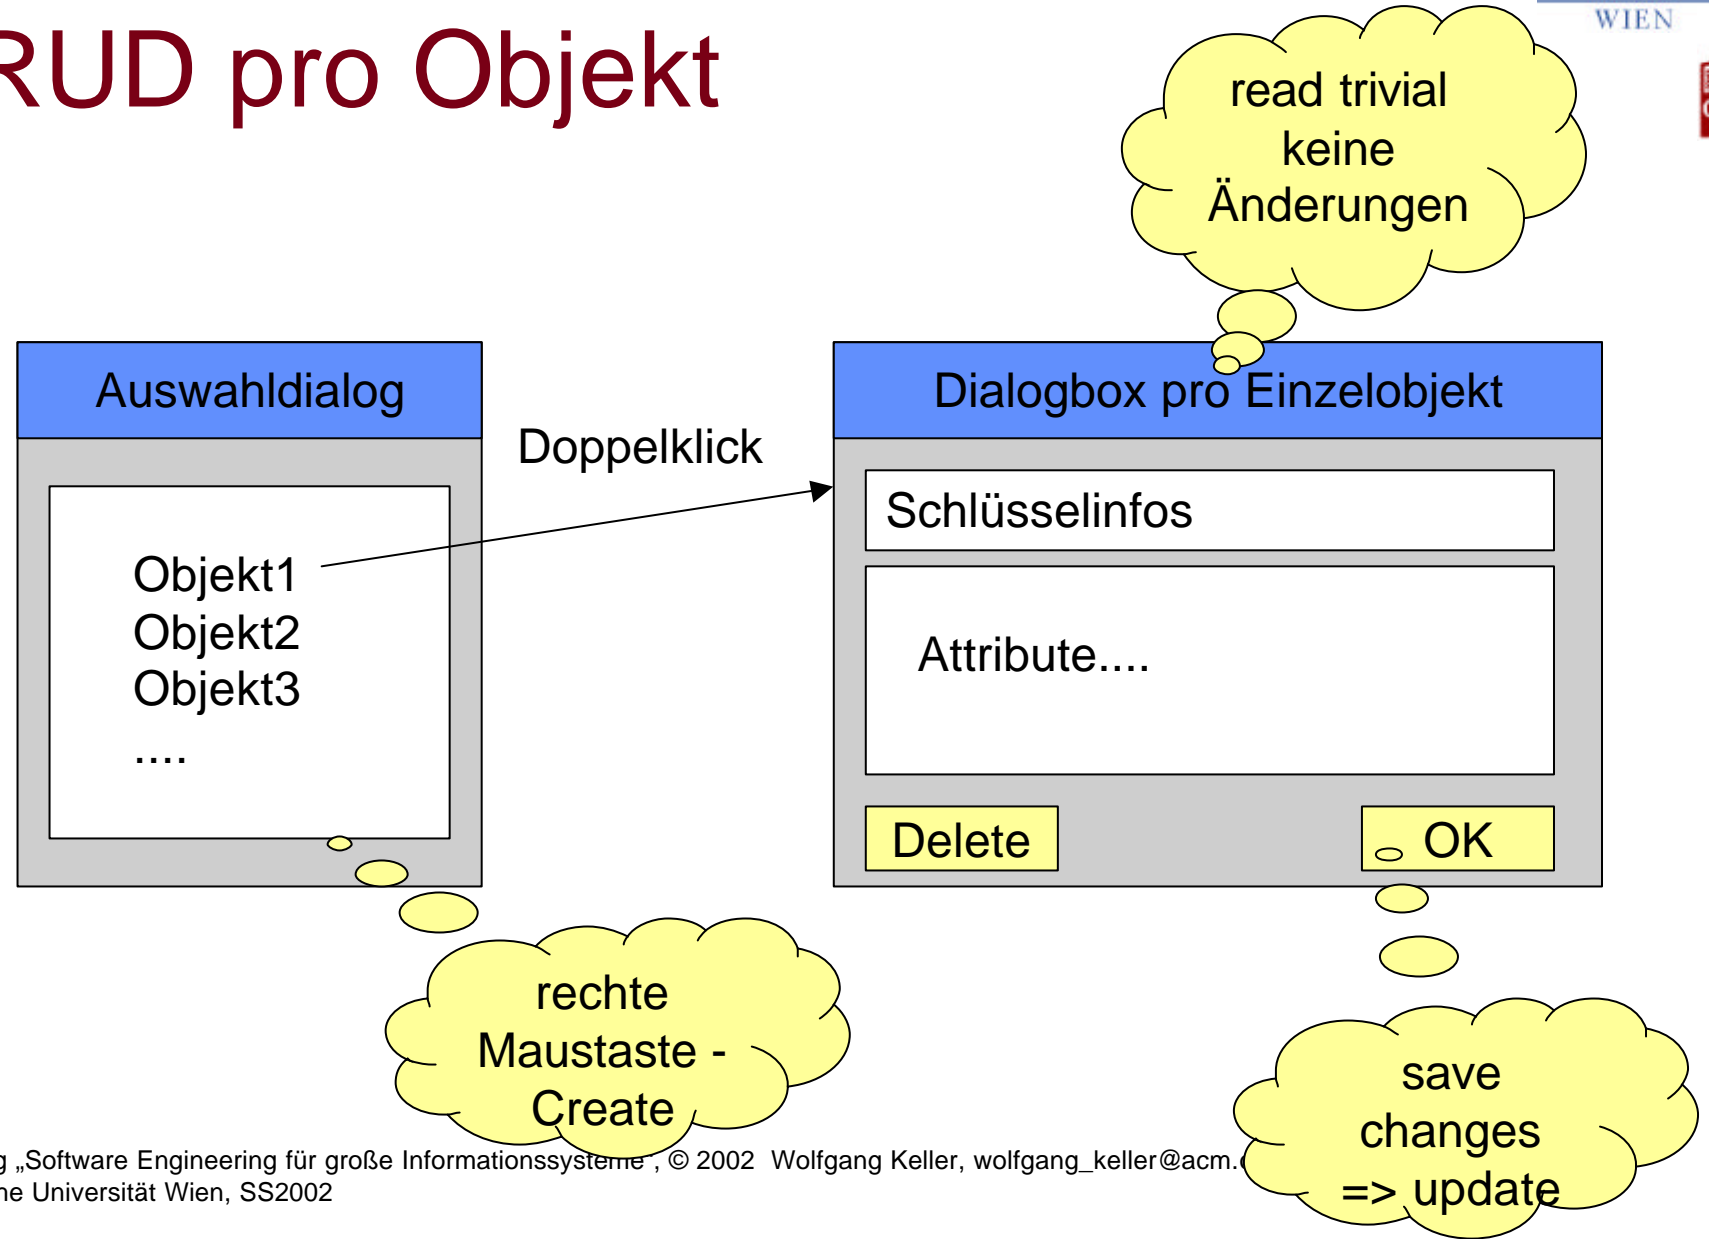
RUD pro Objekt

WIEN

read trivial keine Änderungen

Auswahldialog

Objekt1
Objekt2
Objekt3
....

Doppelklick

Dialogbox pro Einzelobjekt

Schlüsselinfos

Attribute....

Delete

OK

rechte Maustaste - Create

save changes => update

g „Software Engineering für große Informationssysteme“, © 2002 Wolfgang Keller, wolfgang_keller@acm.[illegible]
he Universität Wien, SS2002